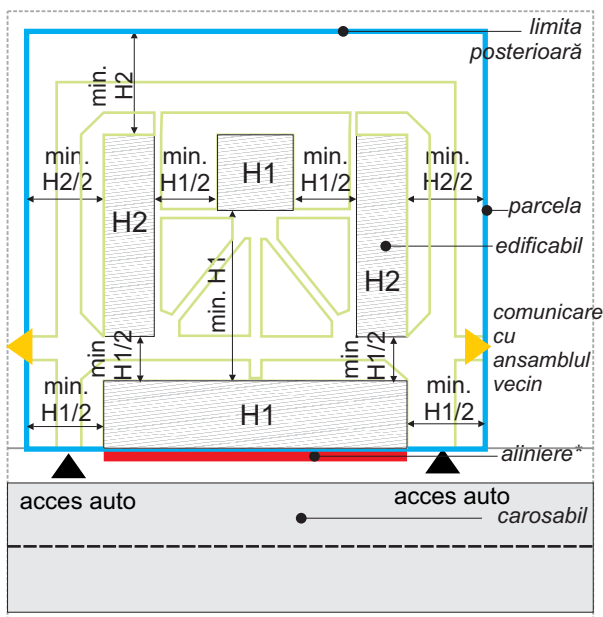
limita posterioară

min. H2

min. H2/2

min. H1/2

H1

min. H1/2

min. H2/2

parcela

H2

edificabil

min. H1

H2

comunicare cu ansamblul vecin

min H1/2

min H1/2

min. H1/2

H1

min. H1/2

aliniere*

acces auto

acces auto

carosabil